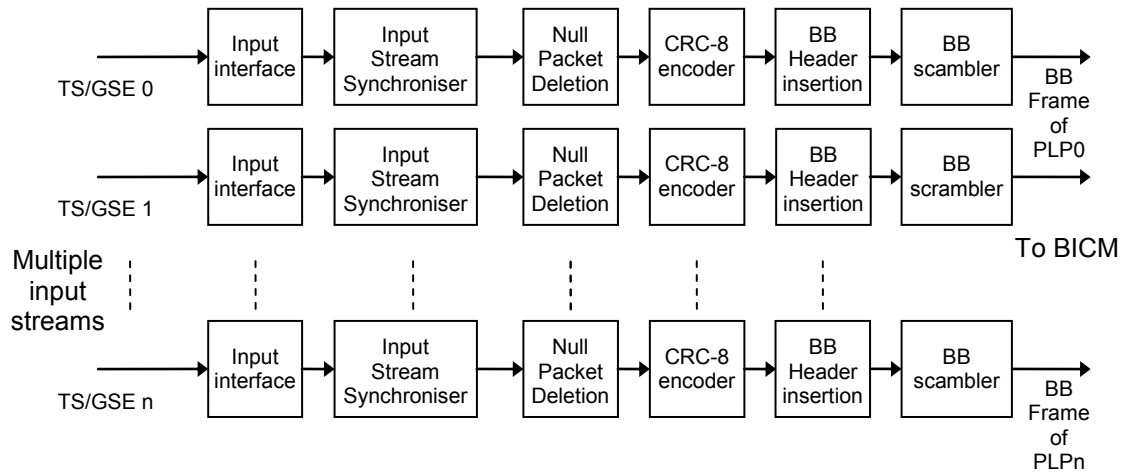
TS/GSE 0

Input interface

Input Stream Synchroniser

Null Packet Deletion

CRC-8 encoder

BB Header insertion

BB scambler

BB Frame of PLP0

TS/GSE 1

Input interface

Input Stream Synchroniser

Null Packet Deletion

CRC-8 encoder

BB Header insertion

BB scambler

To BICM

Multiple input streams

TS/GSE n

Input interface

Input Stream Synchroniser

Null Packet Deletion

CRC-8 encoder

BB Header insertion

BB scambler

BB Frame of PLPn